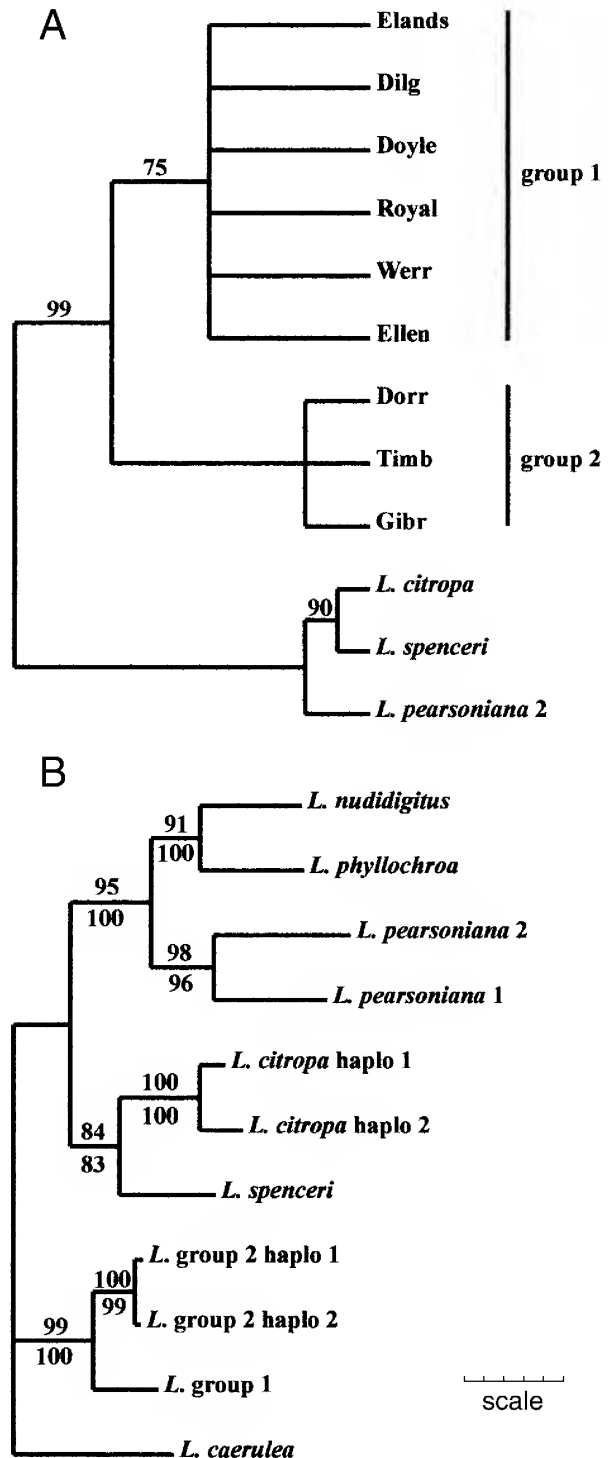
A

75

99

Elands

Dilg

Doyle

Royal

Werr

Ellen

group 1

Dorr

Timb

Gibr

group 2

90

L. citropa

L. spenceri

L. pearsoniana 2

B

91

100

L. nudidigitus

L. phyllochroa

95

100

98

96

L. pearsoniana 2

L. pearsoniana 1

100

100

L. citropa haplo 1

L. citropa haplo 2

84

83

L. spenceri

100

99

L. group 2 haplo 1

L. group 2 haplo 2

99

100

L. group 1

scale

L. caerulea